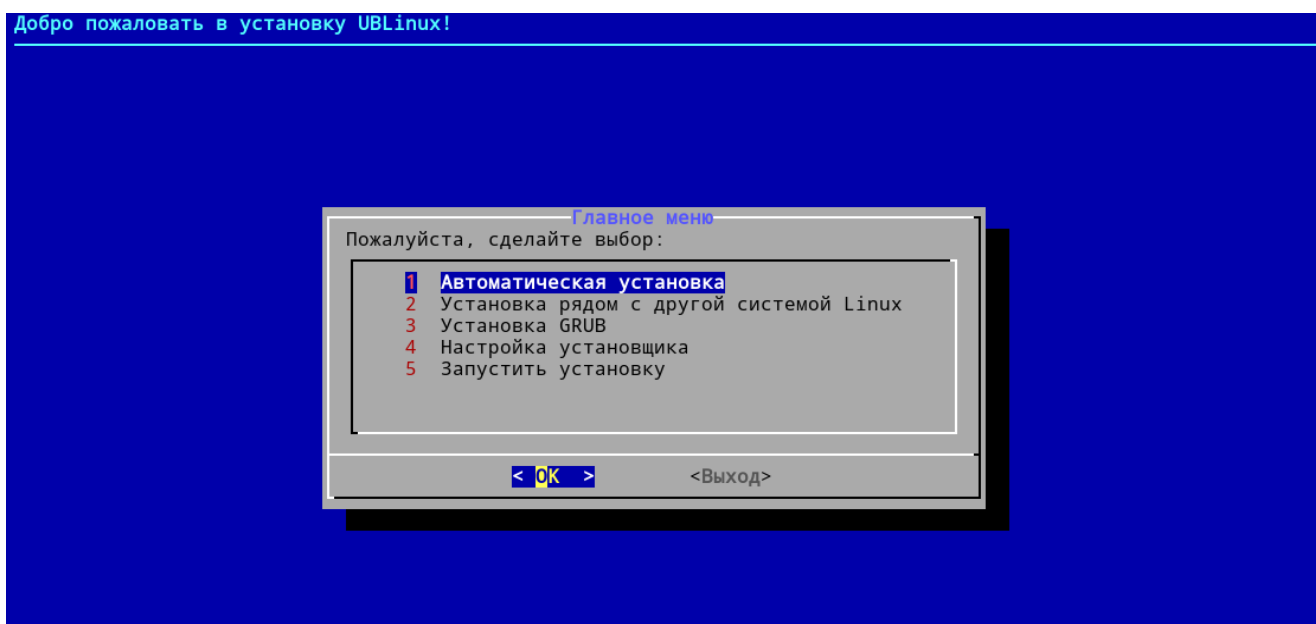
Добро пожаловать в установку UBLinux!

Главное меню

Пожалуйста, сделайте выбор:

1 Автоматическая установка
2 Установка рядом с другой системой Linux
3 Установка GRUB
4 Настройка установщика
5 Запустить установку

< OK > <Выход>